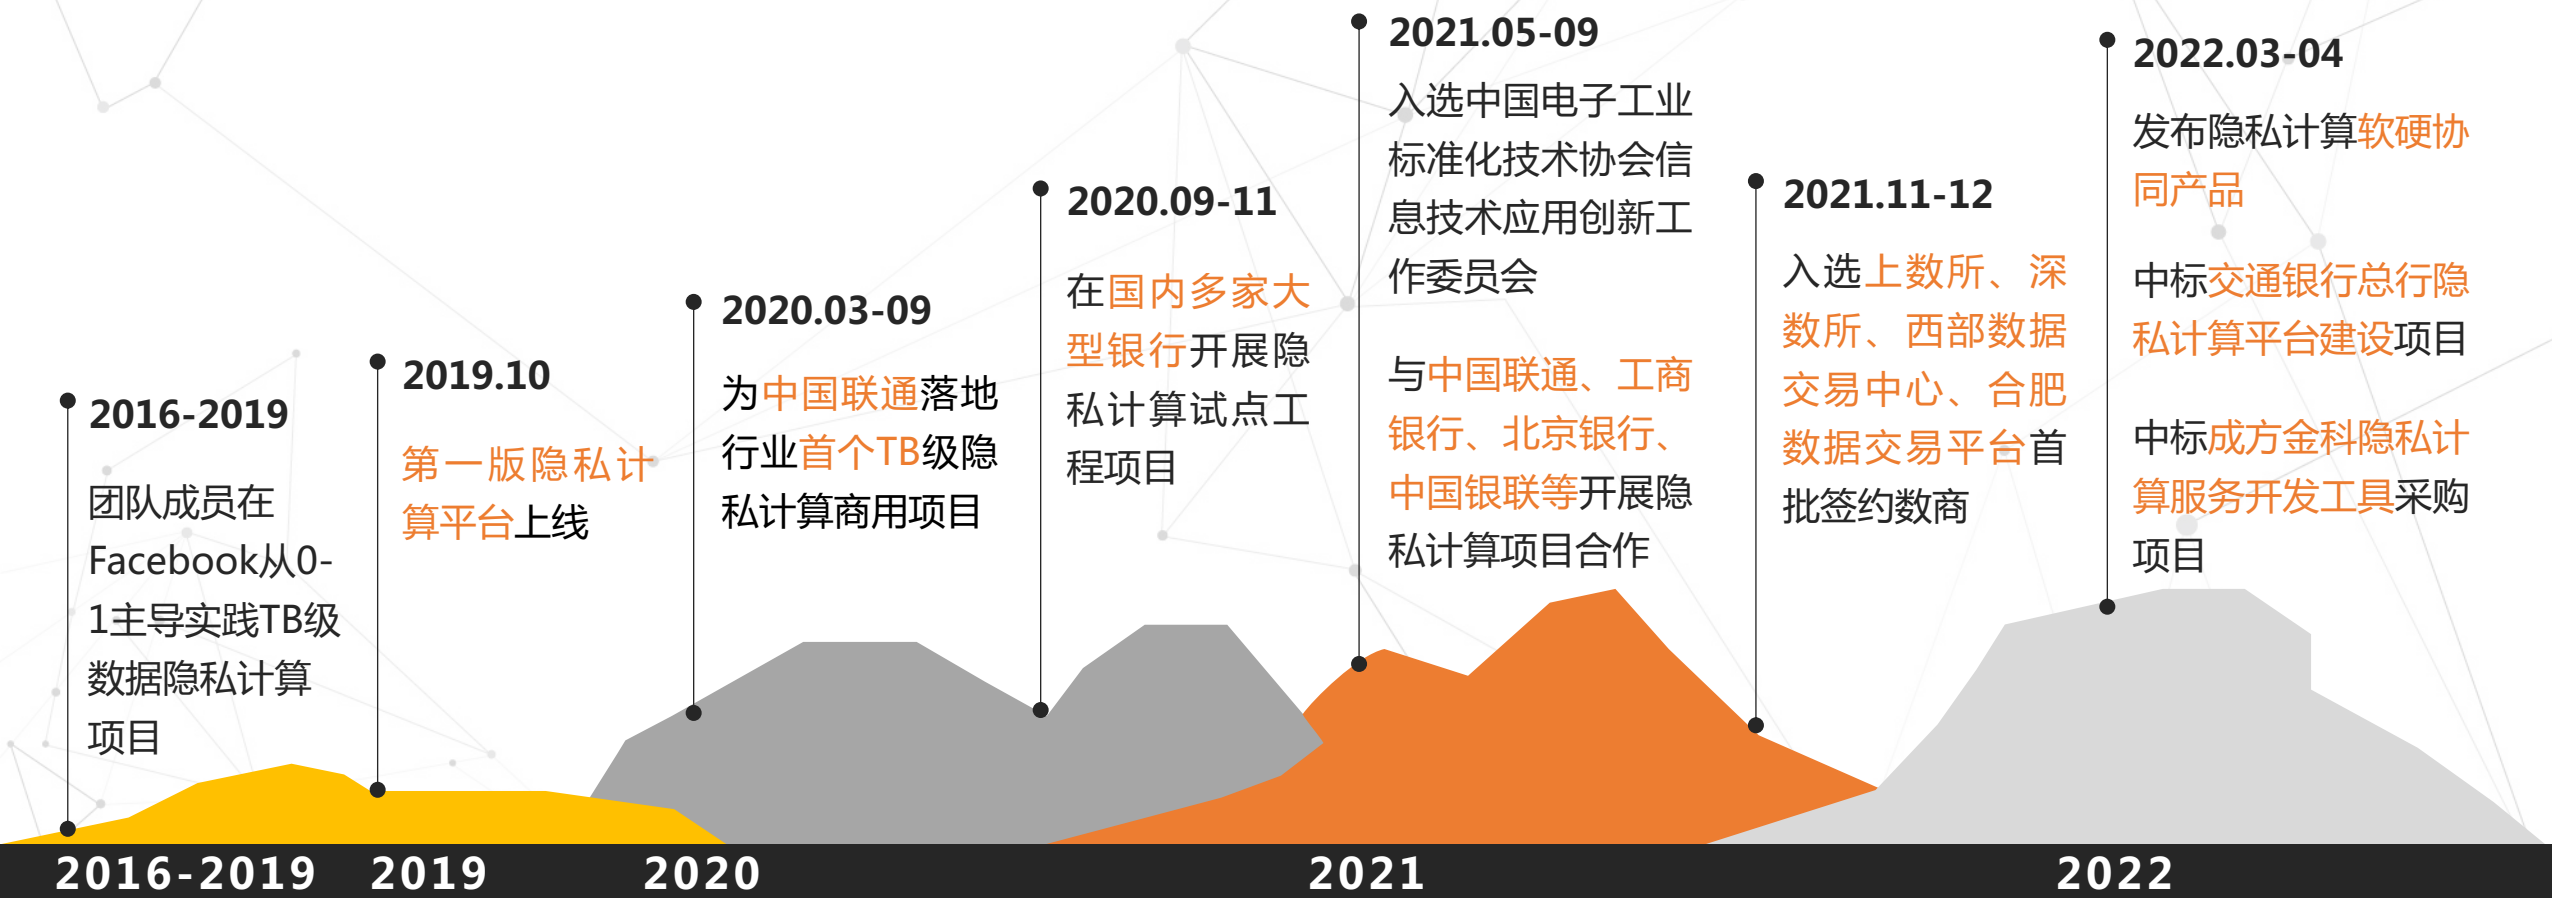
2016-2019

团队成员在Facebook从0-1主导实践TB级数据隐私计算项目

2019.10

第一版隐私计算平台上线

2020.03-09

为中国联通落地行业首个TB级隐私计算商用项目

2020.09-11

在国内多家大型银行开展隐私计算试点工程项目

2021.05-09

入选中国电子工业标准化技术协会信息技术应用创新工作委员会

与中国联通、工商银行、北京银行、中国银联等开展隐私计算项目合作

2021.11-12

入选上数所、深数所、西部数据交易中心、合肥数据交易平台首批签约数商

2022.03-04

发布隐私计算软硬协同产品

中标交通银行总行隐私计算平台建设项目

中标成方金科隐私计算服务开发工具采购项目

2016-2019 2019 2020 2021 2022